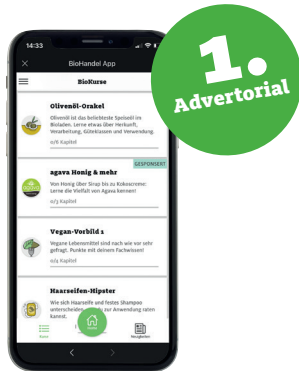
1.
Advertorial

14:33

BioHandel App

BioKurse

Olivenöl-Orakel
Olivenöl ist das beliebteste Speiseöl im Bioladen. Lerne etwas über Herkunft, Verarbeitung, Güteklassen und Verwendung.
0/6 Kapitel

GESPONSERT
agava Honig & mehr
Von Honig über Sirup bis zu Kokoscreme: Lerne die Vielfalt von Agava kennen!
0/3 Kapitel

Vegan-Vorbild 1
Vegane Lebensmittel sind nach wie vor sehr gefragt. Punkte mit deinem Fachwissen!
0/4 Kapitel

Haarseifen-Hipster
Wie sich Haarseife und festes Shampoo unterscheiden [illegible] zur Anwendung raten kannst.

Kurse
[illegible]
Neuigkeiten